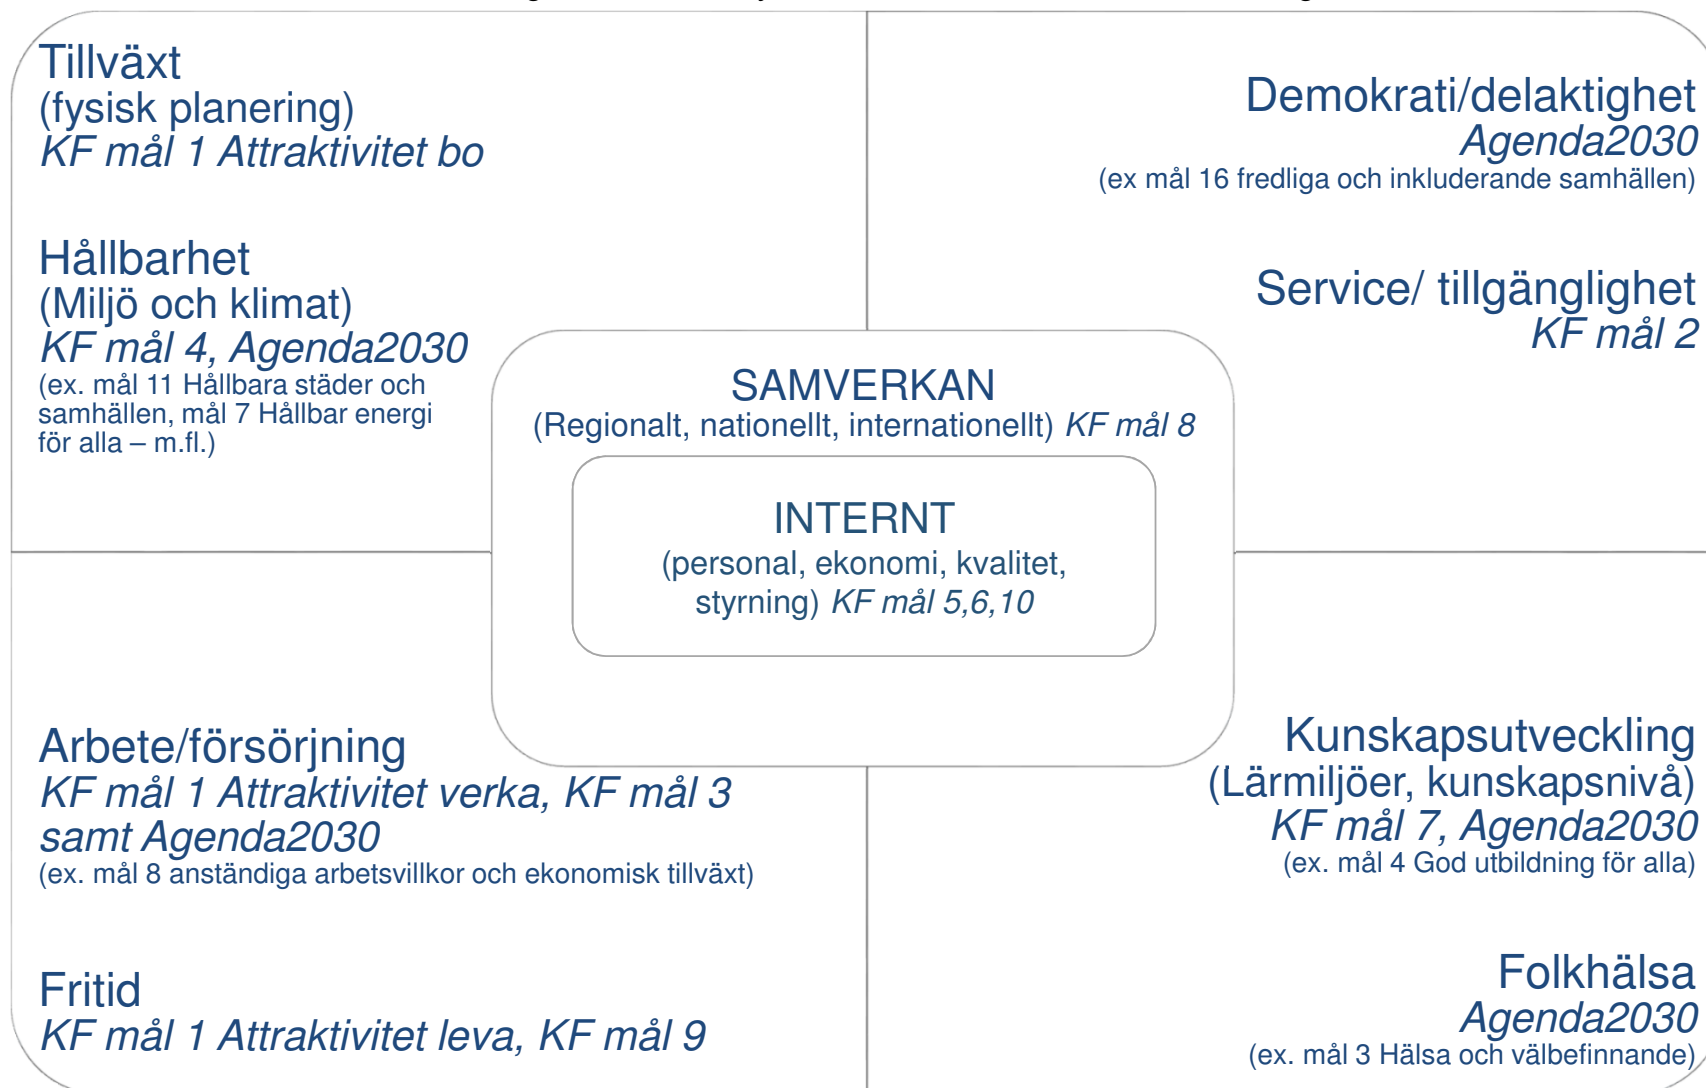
Tillväxt
(fysisk planering)
*KF mål 1 Attraktivitet bo*

Hållbarhet
(Miljö och klimat)
*KF mål 4, Agenda2030*
(ex. mål 11 Hållbara städer och samhällen, mål 7 Hållbar energi för alla – m.fl.)

Demokrati/delaktighet
*Agenda2030*
(ex mål 16 fredliga och inkluderande samhällen)

Service/ tillgänglighet
*KF mål 2*

SAMVERKAN
(Regionalt, nationellt, internationellt) *KF mål 8*

INTERNT
(personal, ekonomi, kvalitet, styrning) *KF mål 5,6,10*

Arbete/försörjning
*KF mål 1 Attraktivitet verka, KF mål 3 samt Agenda2030*
(ex. mål 8 anständiga arbetsvillkor och ekonomisk tillväxt)

Fritid
*KF mål 1 Attraktivitet leva, KF mål 9*

Kunskapsutveckling
(Lärmiljöer, kunskapsnivå)
*KF mål 7, Agenda2030*
(ex. mål 4 God utbildning för alla)

Folkhälsa
*Agenda2030*
(ex. mål 3 Hälsa och välbefinnande)